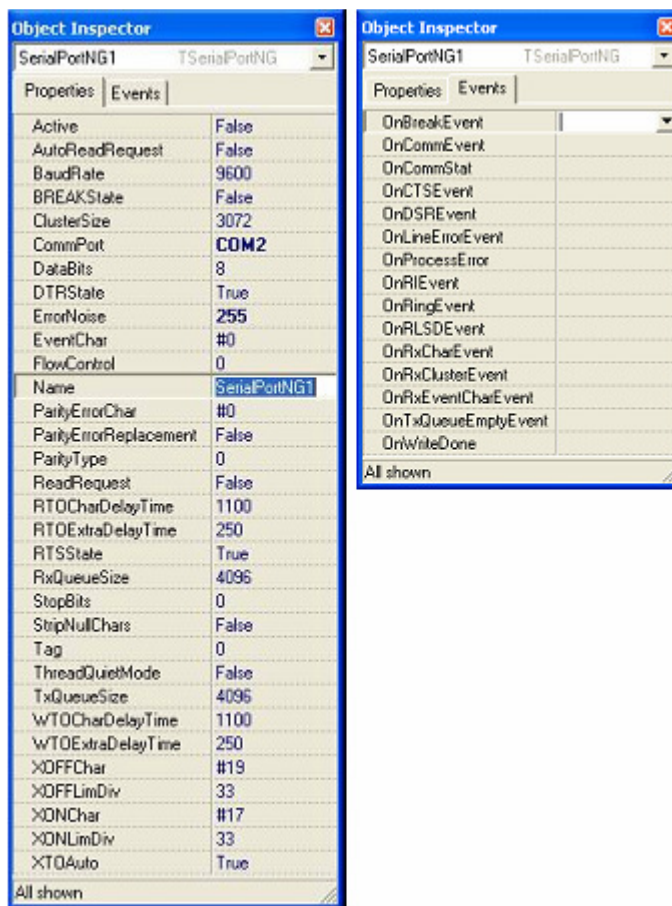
Object Inspector

SerialPortNG1 TSerialPortNG

Properties | Events

| | |
|---|---|
| Active | False |
| AutoReadRequest | False |
| BaudRate | 9600 |
| BREAKState | False |
| ClusterSize | 3072 |
| CommPort | COM2 |
| DataBits | 8 |
| DTRState | True |
| ErrorNoise | 255 |
| EventChar | #0 |
| FlowControl | 0 |
| Name | SerialPortNG1 |
| ParityErrorChar | #0 |
| ParityErrorReplacement | False |
| ParityType | 0 |
| ReadRequest | False |
| RTOCharDelayTime | 1100 |
| RTOExtraDelayTime | 250 |
| RTSState | True |
| RxQueueSize | 4096 |
| StopBits | 0 |
| StripNullChars | False |
| Tag | 0 |
| ThreadQuietMode | False |
| TxQueueSize | 4096 |
| WTOCharDelayTime | 1100 |
| WTOExtraDelayTime | 250 |
| XOFFChar | #19 |
| XOFFLimDiv | 33 |
| XONChar | #17 |
| XONLimDiv | 33 |
| XTOAuto | True |

All shown

Object Inspector

SerialPortNG1 TSerialPortNG

Properties | Events

| | |
|---|---|
| OnBreakEvent | |
| OnCommEvent | |
| OnCommStat | |
| OnCTSEvent | |
| OnDSREvent | |
| OnLineErrorEvent | |
| OnProcessError | |
| OnRIEvent | |
| OnRingEvent | |
| OnRLSDEvent | |
| OnRxCharEvent | |
| OnRxClusterEvent | |
| OnRxEventCharEvent | |
| OnTxQueueEmptyEvent | |
| OnWriteDone | |

All shown